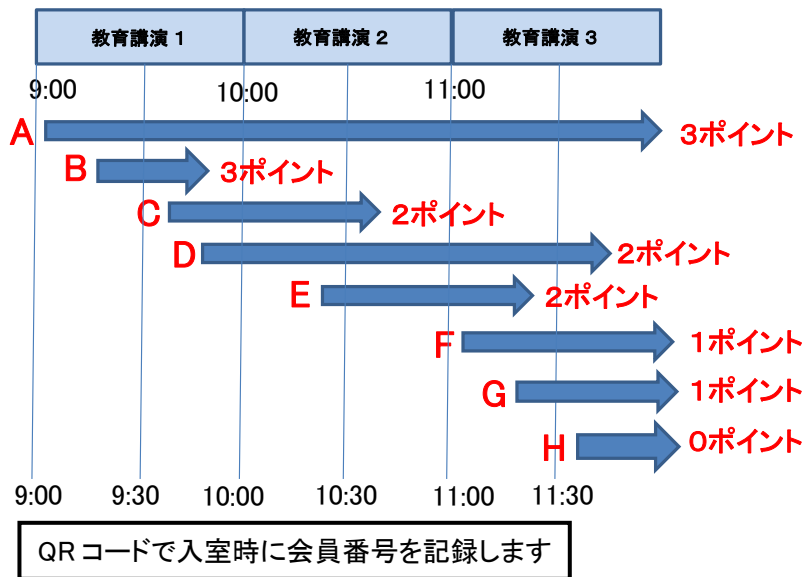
| 教育講演 1 | 教育講演 2 | 教育講演 3 |
|---|---|---|

9:00
10:00
11:00

A 3ポイント
B 3ポイント
C 2ポイント
D 2ポイント
E 2ポイント
F 1ポイント
G 1ポイント
H 0ポイント

9:00 9:30 10:00 10:30 11:00 11:30

QR コードで入室時に会員番号を記録します